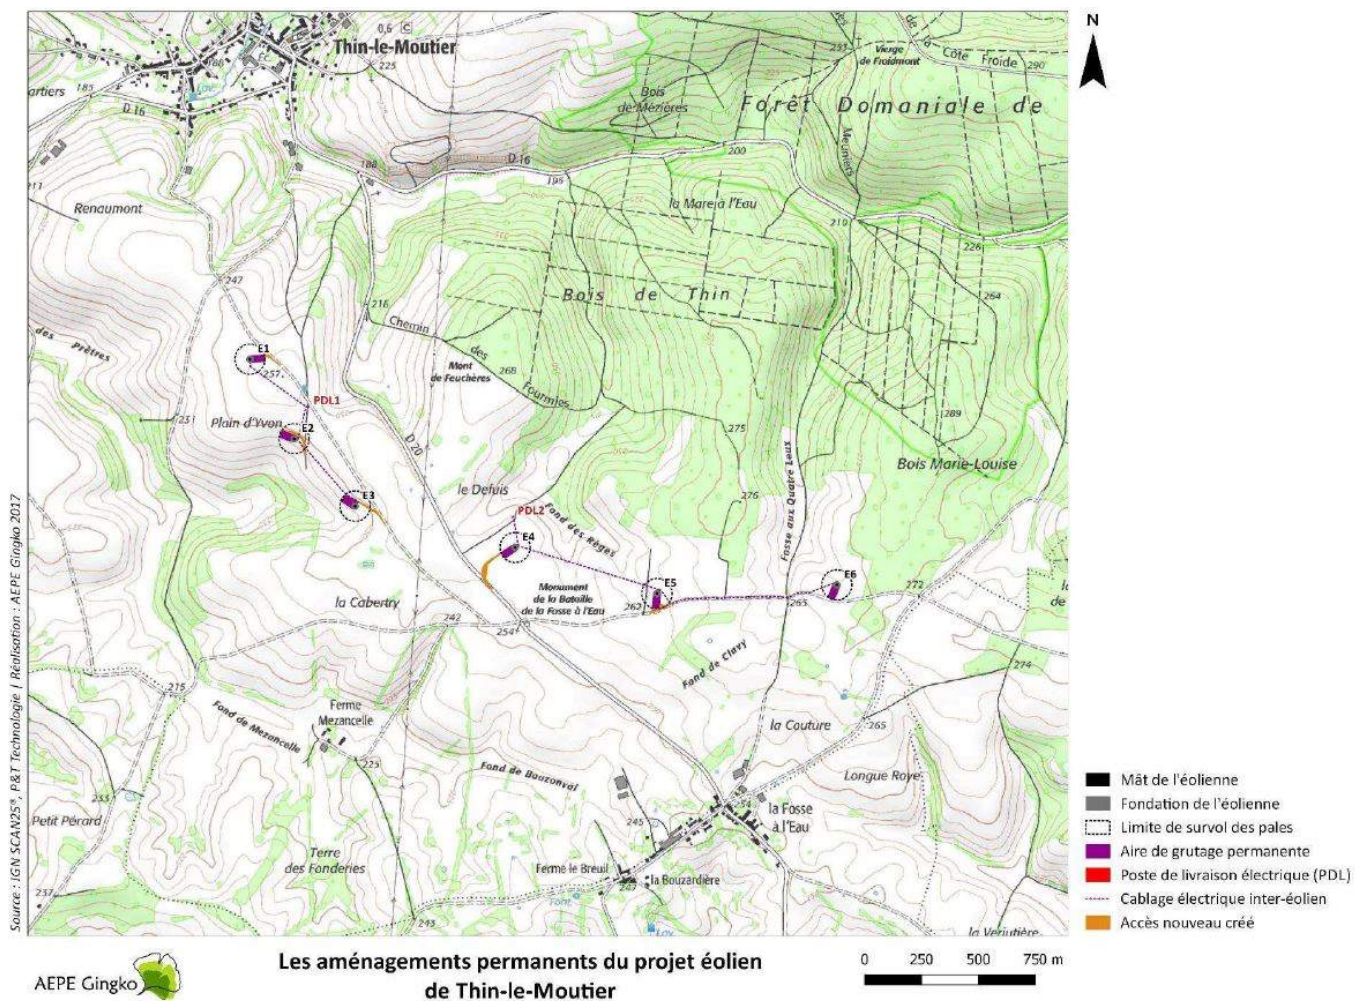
Thin-le-Moutier
0,6
C
185
186
225
D 16
Vierge de Froidmont
Côte Froide
290
231
N
Bois de Mézières
Forêt Domaniale de
200
D 16
195
188
Renaumont
la Mare à l'Eau
210
226
Meuniers
247
216
Bois de Thin
264
Chemin des Fourmies
des Prêtres
E1
257
Mont de Feuchères
268
PDL1
251
Plain d'Yvon
E2
275
289
Fosse aux Quatre Loups
Bois Marie-Louise
D 20
le Defuis
276
E3
PDL2
Fond des Râges
E4
Monument de la Bataille de la Fosse à l'Eau
E5
E6
272
la Cabertry
242
254
262
263
Fond de Clavy
274
215
Ferme Mezancelle
Fond de Mezancelle
la Couture
265
225
Fond de Bauzonval
Longue Roye
233
Petit Pérard
la Fosse à l'Eau
245
Terre des Fonderies
Ferme le Breuil
la Bouzardière
237
245
la Verjutière
Source : IGN SCAN25®, P&T Technologie | Réalisation : AEPE Gingko 2017
Mât de l'éolienne
Fondation de l'éolienne
Limite de survol des pales
Aire de grutage permanente
Poste de livraison électrique (PDL)
Cablage électrique inter-éolien
Accès nouveau créé
AEPE Gingko
Les aménagements permanents du projet éolien de Thin-le-Moutier
0 250 500 750 m